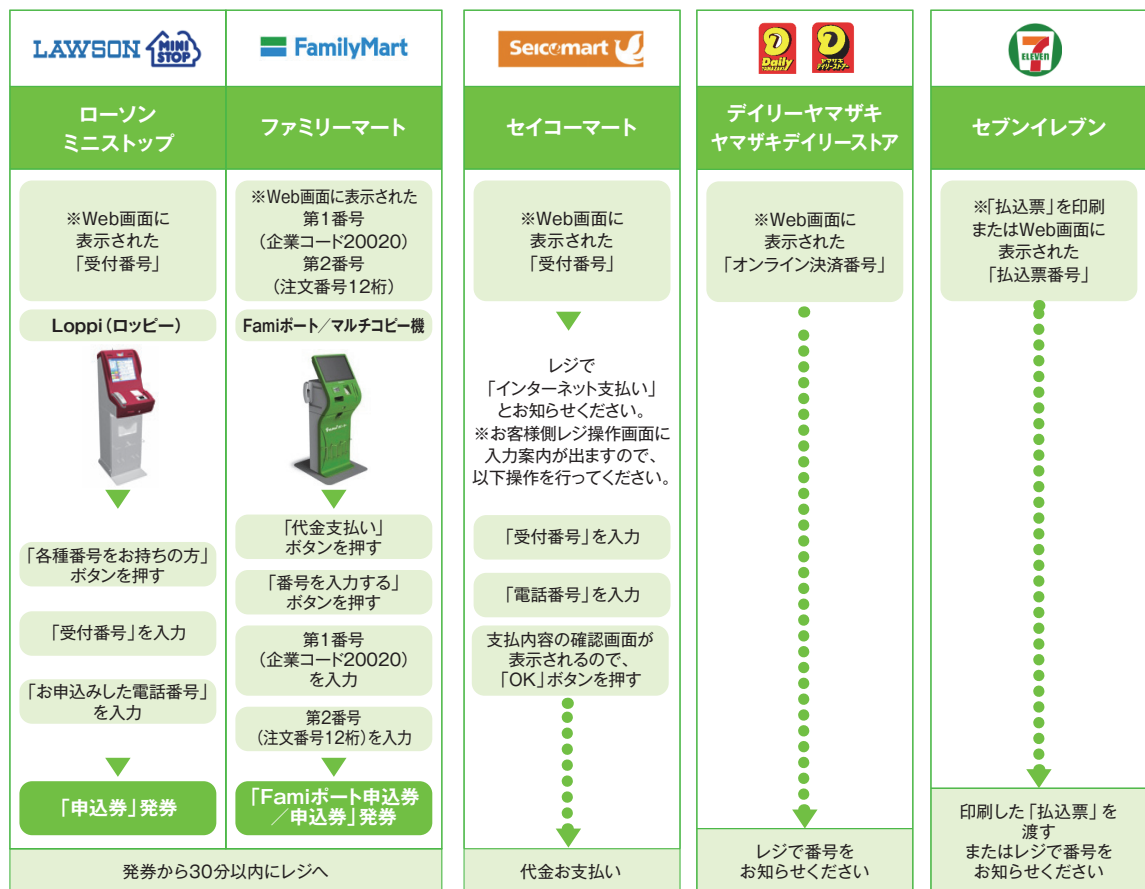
LAWSON MINI STOP

FamilyMart

Seicomart

Daily ヤマザキデイリーストア

7 ELEVEN

ローソン
ミニストップ

ファミリーマート

セイコーマート

デイリーヤマザキ
ヤマザキデイリーストア

セブンイレブン

※Web画面に表示された「受付番号」

Loppi（ロッピー）

「各種番号をお持ちの方」ボタンを押す

「受付番号」を入力

「お申込みした電話番号」を入力

「申込券」発券

※Web画面に表示された第1番号（企業コード20020）第2番号（注文番号12桁）

Famiポート／マルチコピー機

「代金支払い」ボタンを押す

「番号を入力する」ボタンを押す

第1番号（企業コード20020）を入力

第2番号（注文番号12桁）を入力

「Famiポート申込券／申込券」発券

発券から30分以内にレジへ

※Web画面に表示された「受付番号」

レジで「インターネット支払い」とお知らせください。※お客様側レジ操作画面に入力案内が出ますので、以下操作を行ってください。

「受付番号」を入力

「電話番号」を入力

支払内容の確認画面が表示されるので、「OK」ボタンを押す

代金お支払い

※Web画面に表示された「オンライン決済番号」

レジで番号をお知らせください

※「払込票」を印刷またはWeb画面に表示された「払込票番号」

印刷した「払込票」を渡すまたはレジで番号をお知らせください